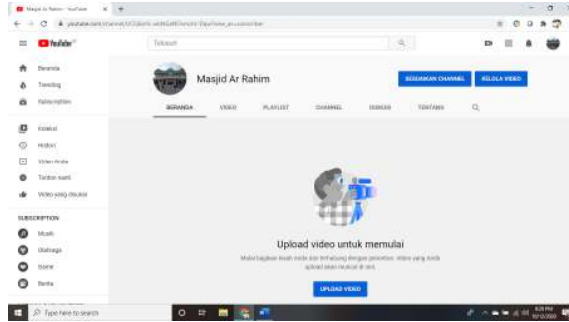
Masjid Ar Rahim - YouTube
YouTube
Telusuri
Beranda
Trending
Subscription
Koleksi
Histori
Video Anda
Tonton nanti
Video yang disukai
SUBSCRIPTION
Musik
Olahraga
Game
Berita
Masjid Ar Rahim
SESUAIKAN CHANNEL
KELOLA VIDEO
BERANDA
VIDEO
PLAYLIST
CHANNEL
DISKUSI
TENTANG
Upload video untuk memulai
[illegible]
UPLOAD VIDEO
Type here to search